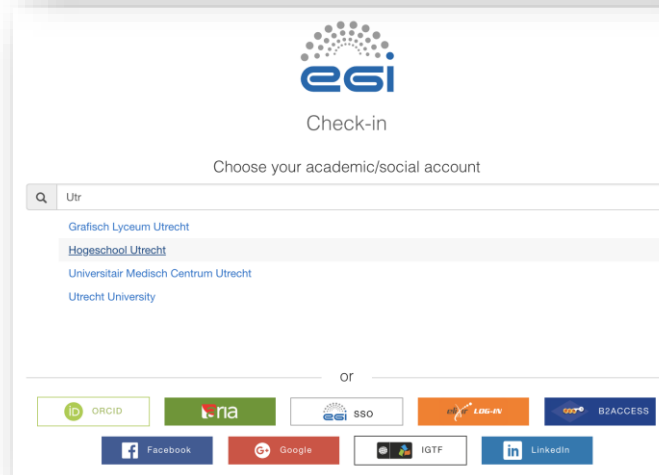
egi

Check-in

Choose your academic/social account

Utr

Grafisch Lyceum Utrecht

Hogeschool Utrecht

Universitair Medisch Centrum Utrecht

Utrecht University

or

ORCID

elixir

egi SSO

LOG-IN

B2ACCESS

Facebook

Google

IGTF

LinkedIn